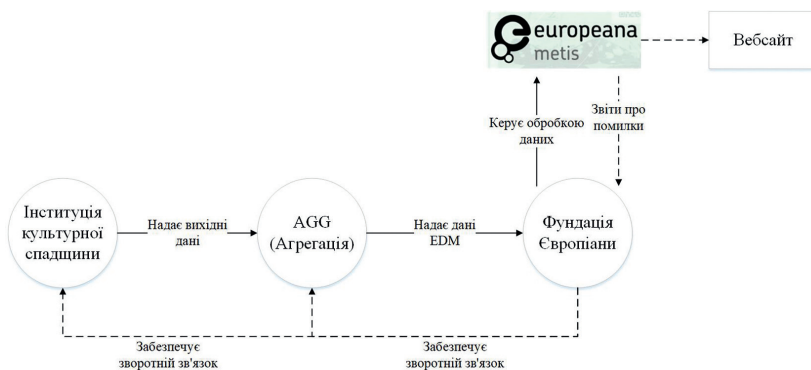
europeana
metis

Вебсайт

Керує обробкою даних

Звіти про помилки

Інституція культурної спадщини

Надає вихідні дані

AGG (Агрегація)

Надає дані EDM

Фундація Європіани

Забезпечує зворотній зв'язок

Забезпечує зворотній зв'язок